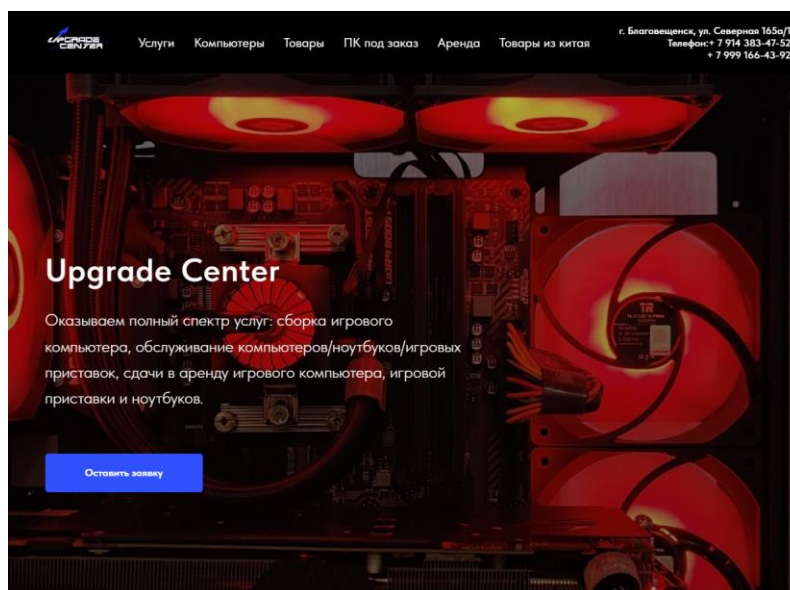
UPGRADE CENTER

Услуги Компьютеры Товары ПК под заказ Аренда Товары из китая

г. Благовещенск, ул. Северная 165а/1
Телефон:+ 7 914 383-47-52
+ 7 999 166-43-92

Upgrade Center

Оказываем полный спектр услуг: сборка игрового компьютера, обслуживание компьютеров/ноутбуков/игровых приставок, сдачи в аренду игрового компьютера, игровой приставки и ноутбуков.

Оставить заявку